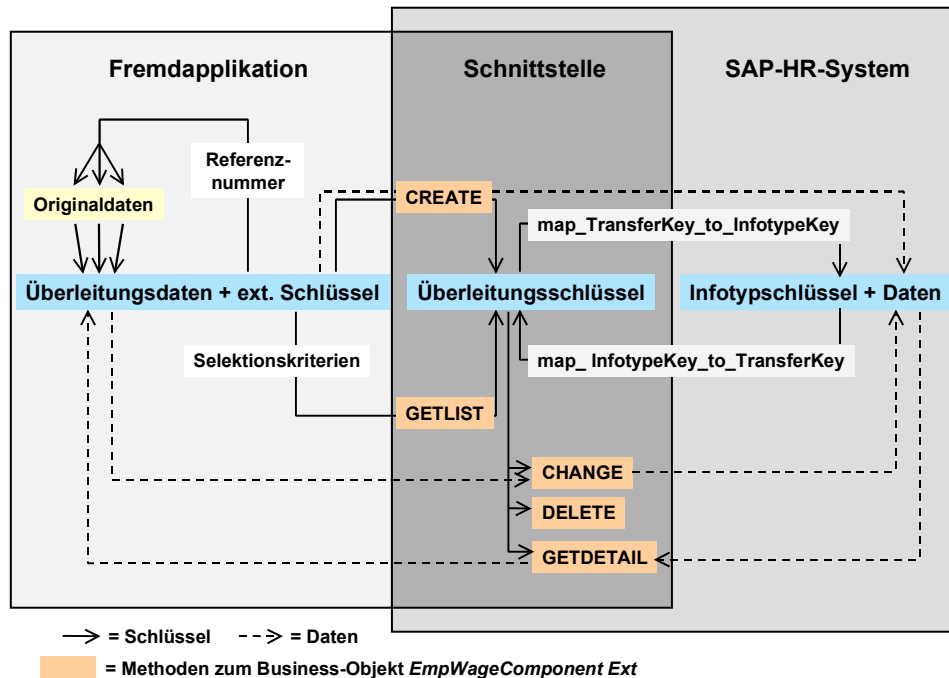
Fremdapplikation

Schnittstelle

SAP-HR-System

Referenznummer

Originaldaten

CREATE

map_TransferKey_to_InfotypeKey

Überleitungsdaten + ext. Schlüssel

Überleitungsschlüssel

Infotypschlüssel + Daten

Selektionskriterien

map_ InfotypeKey_to_TransferKey

GETLIST

CHANGE

DELETE

GETDETAIL

= Schlüssel = Daten

= Methoden zum Business-Objekt *EmpWageComponent Ext*